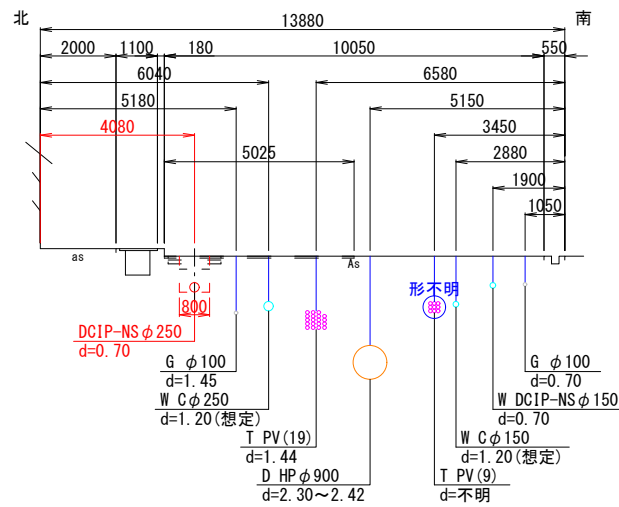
北

南

13880

2000

1100

180

10050

550

6040

6580

5180

5150

4080

3450

5025

2880

1900

1050

as

As

形不明

800

DCIP-NS$\phi$250
d=0.70

G $\phi$100
d=1.45

W C$\phi$250
d=1.20(想定)

T PV(19)
d=1.44

D HP$\phi$900
d=2.30～2.42

G $\phi$100
d=0.70

W DCIP-NS$\phi$150
d=0.70

W C$\phi$150
d=1.20(想定)

T PV(9)
d=不明